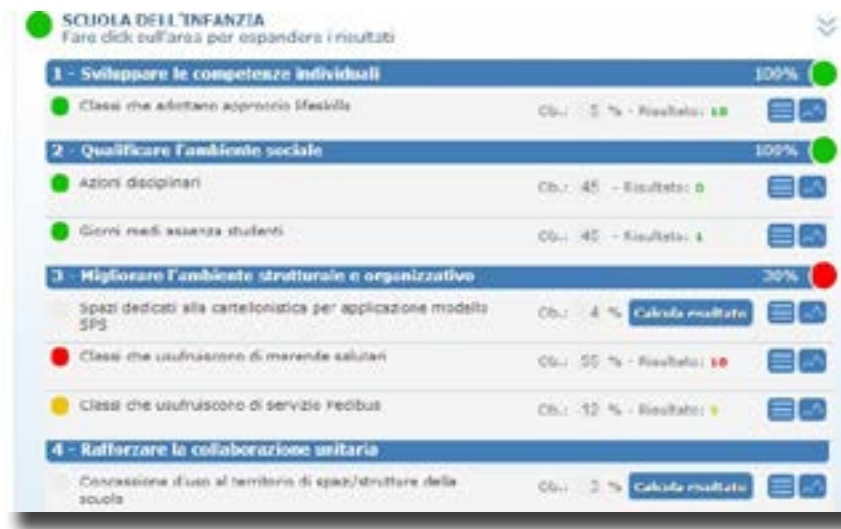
SCUOLA DELL'INFANZIA
Fare click sull'area per espandere i risultati

1 - Sviluppare le competenze individuali 100%

Classi che adottano approccio lifeskills Ob.: 5 % - Risultato: 10

2 - Qualificare l'ambiente sociale 100%

Azioni disciplinari Ob.: 45 - Risultato: 0

Giorni medi assenza studenti Ob.: 45 - Risultato: 1

3 - Migliorare l'ambiente strutturale e organizzativo 30%

Spazi dedicati alla cartellonistica per applicazione modello SPS Ob.: 4 % Calcola risultato

Classi che usufruiscono di merende salutari Ob.: 50 % - Risultato: 10

Classi che usufruiscono di servizio Pedibus Ob.: 12 % - Risultato: 5

4 - Rafforzare la collaborazione unitaria

Concessione d'uso al territorio di spazi/strutture della scuola Ob.: 3 % Calcola risultato